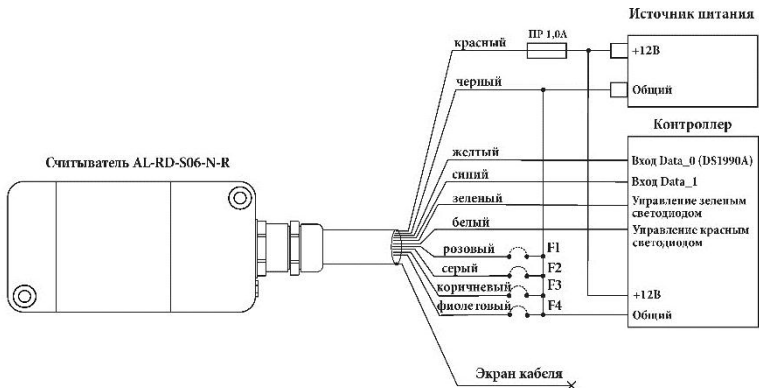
Источник питания

+12В

Общий

Контроллер

Вход Data_0 (DS1990A)

Вход Data_1

Управление зеленым светодиодом

Управление красным светодиодом

+12В

Общий

Считыватель AL-RD-S06-N-R

красный

ПР 1,0А

черный

желтый

синий

зеленый

белый

розовый

F1

серый

F2

коричневый

F3

фиолетовый

F4

Экран кабеля